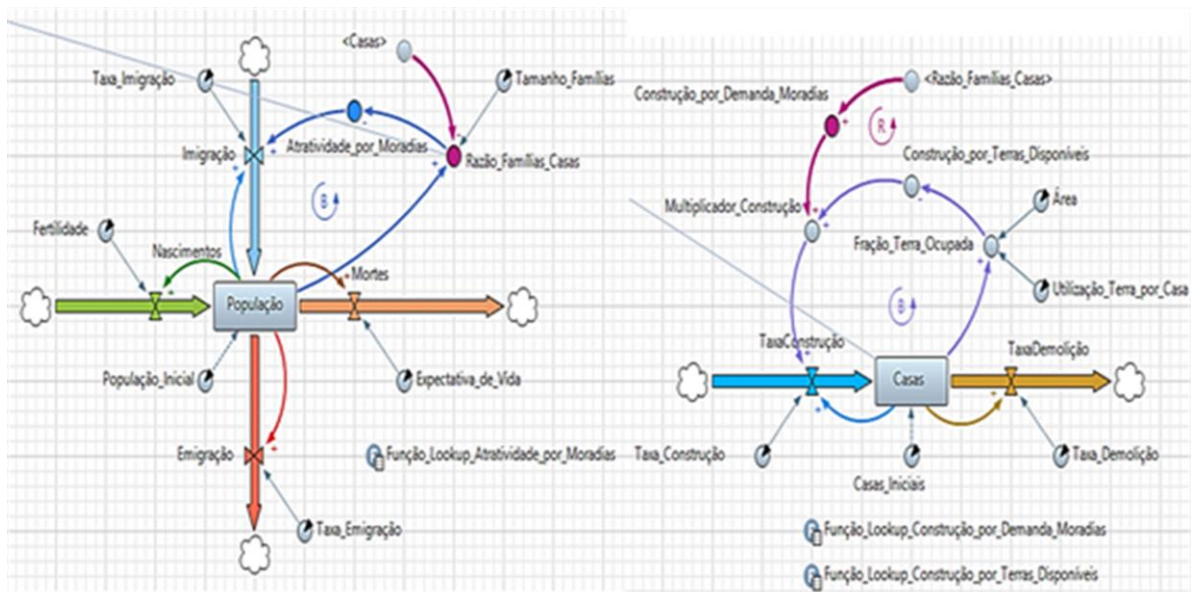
<Casas>
Taxa_Imigração
Tamanho_Famílias
Imigração
Atratividade_por_Moradias
Razão_Famílias_Casas
B
Fertilidade
Nascimentos
Mortes
População
População_Inicial
Expectativa_de_Vida
Emigração
Função_Lookup_Atratividade_por_Moradias
Taxa_Emigração

Construção_por_Demanda_Moradias
<Razão_Famílias_Casas>
R
Construção_por_Terras_Disponíveis
Multiplicador_Construção
Área
Fração_Terra_Ocupada
Utilização_Terra_por_Casa
B
TaxaConstrução
TaxaDemolição
Casas
Taxa_Construção
Casas_Iniciais
Taxa_Demolição
Função_Lookup_Construção_por_Demanda_Moradias
Função_Lookup_Construção_por_Terras_Disponíveis